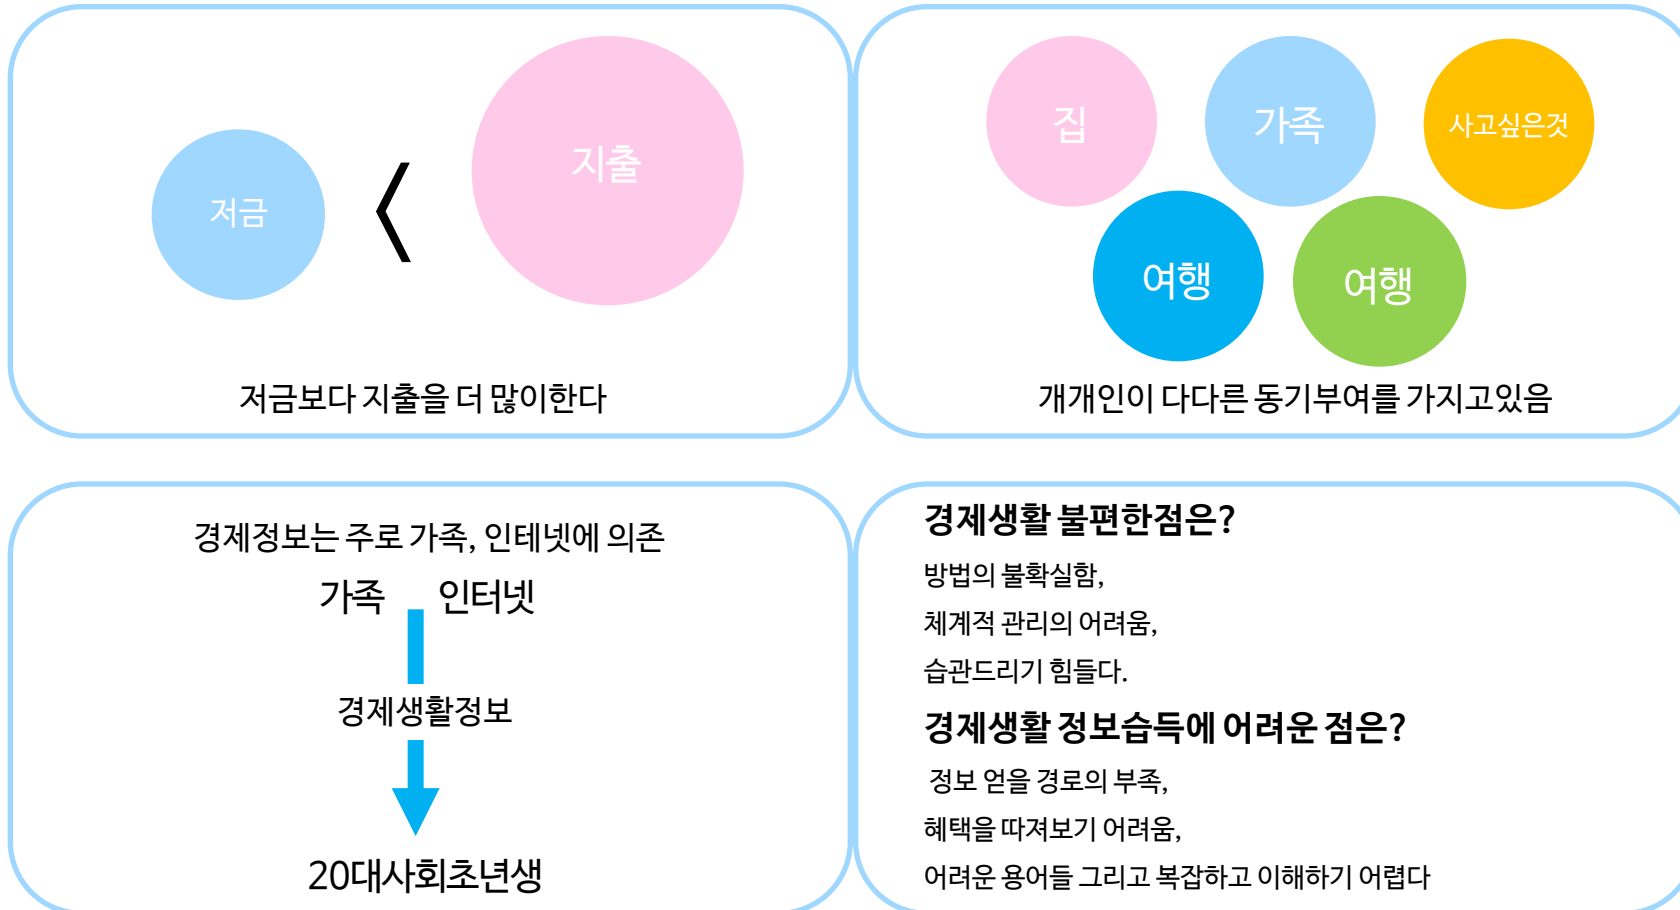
저금 〈 지출

저금보다 지출을 더 많이한다

집 가족 사고싶은것
여행 여행

개개인이 다다른 동기부여를 가지고있음

경제정보는 주로 가족, 인테넷에 의존

가족 인터넷

경제생활정보

20대사회초년생

경제생활 불편한점은?

방법의 불확실함,

체계적 관리의 어려움,

습관드리기 힘들다.

경제생활 정보습득에 어려운 점은?

정보 얻을 경로의 부족,

혜택을 따져보기 어려움,

어려운 용어들 그리고 복잡하고 이해하기 어렵다